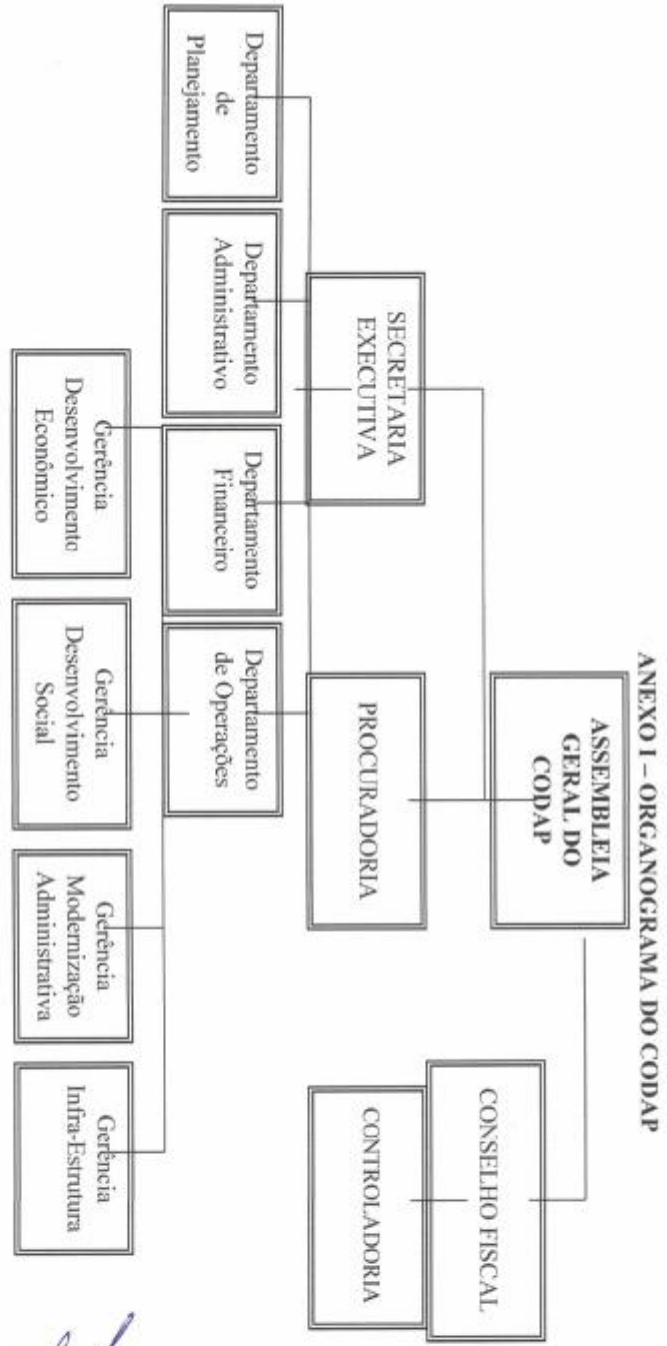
ANEXO I – ORGANOGRAMA DO CODAP

ASSEMBLEIA GERAL DO CODAP

CONSELHO FISCAL

CONTROLADORIA

SECRETARIA EXECUTIVA

PROCURADORIA

Departamento de Planejamento

Departamento Administrativo

Departamento Financeiro

Departamento de Operações

Gerência Desenvolvimento Econômico

Gerência Desenvolvimento Social

Gerência Modernização Administrativa

Gerência Infra-Estrutura